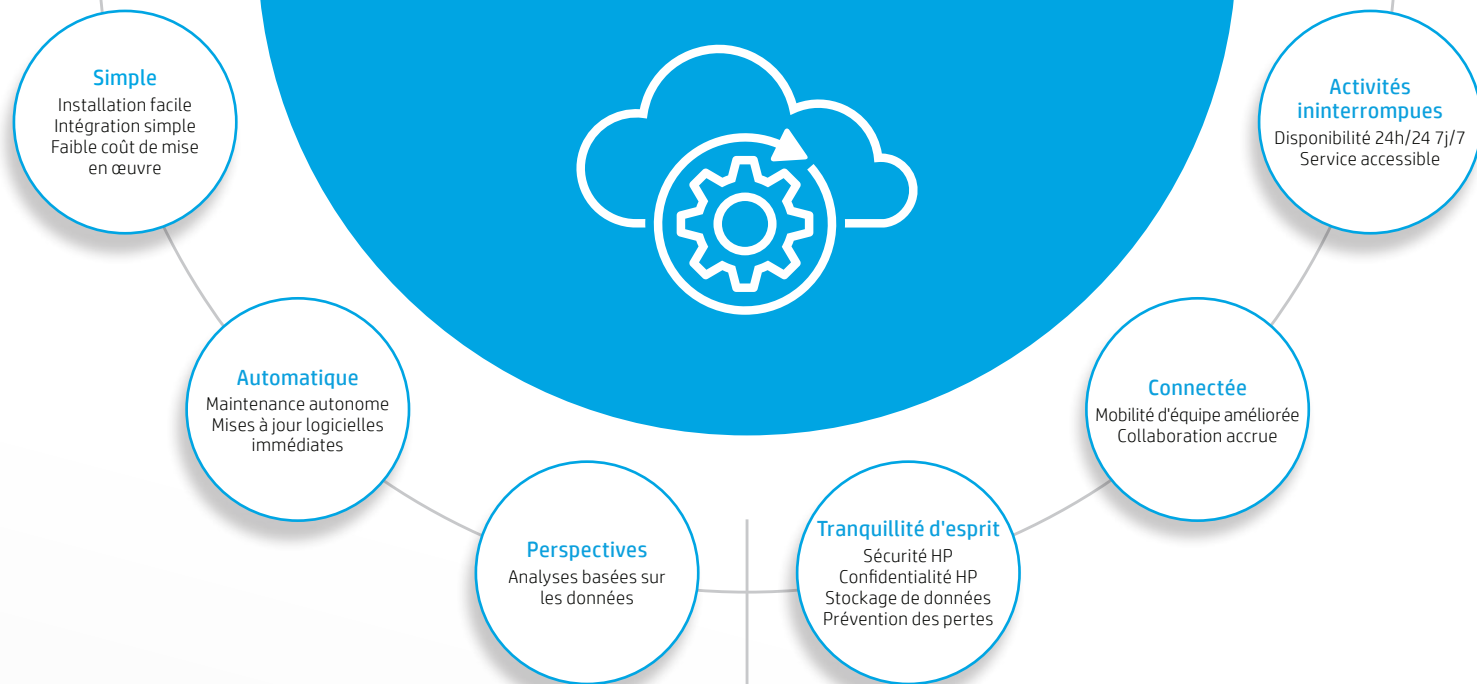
Simple
Installation facile
Intégration simple
Faible coût de mise en œuvre

Activités ininterrompues
Disponibilité 24h/24 7j/7
Service accessible

Automatique
Maintenance autonome
Mises à jour logicielles immédiates

Connectée
Mobilité d'équipe améliorée
Collaboration accrue

Perspectives
Analyses basées sur les données

Tranquillité d'esprit
Sécurité HP
Confidentialité HP
Stockage de données
Prévention des pertes